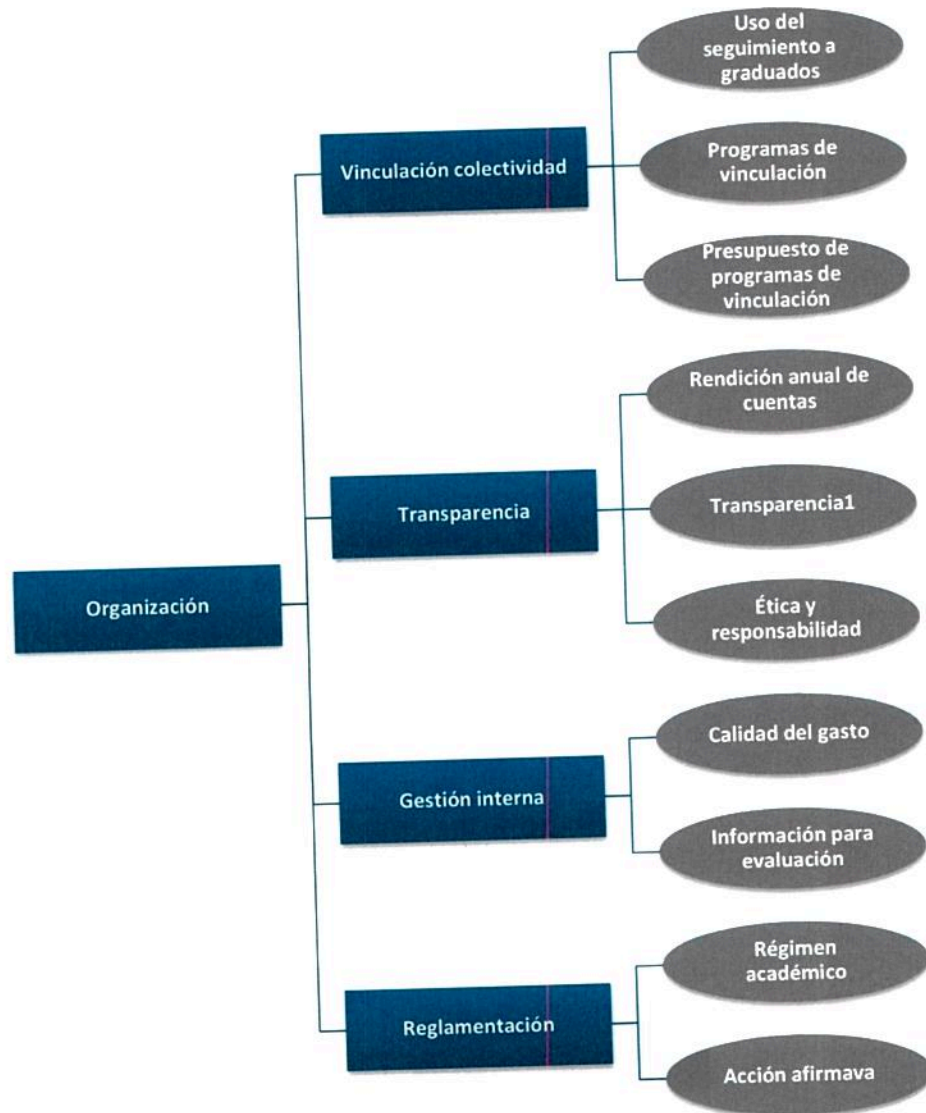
Organización

Vinculación colectividad

Uso del seguimiento a graduados

Programas de vinculación

Presupuesto de programas de vinculación

Transparencia

Rendición anual de cuentas

Transparencia1

Ética y responsabilidad

Gestión interna

Calidad del gasto

Información para evaluación

Reglamentación

Régimen académico

Acción afirmava